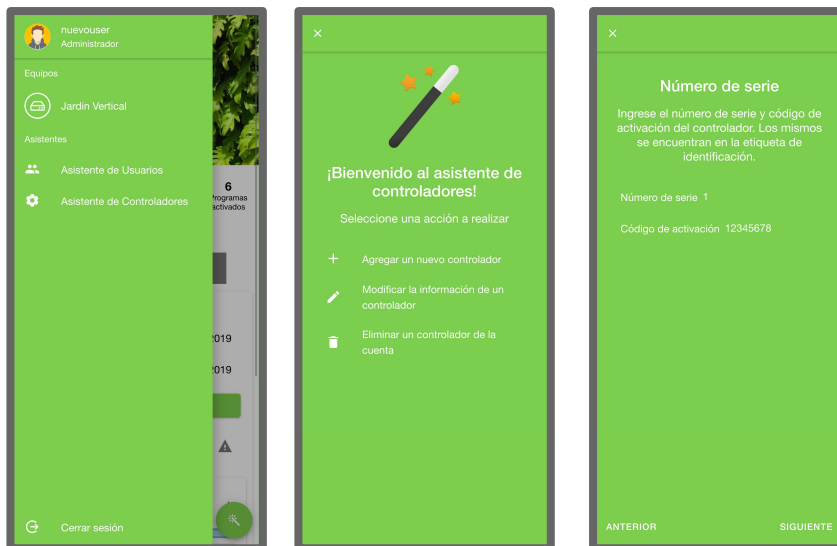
nuevouser
Administrador

Equipos

Jardin Vertical

Asistentes

Asistente de Usuarios

Asistente de Controladores

Cerrar sesión

6
Programas
activados

2019

2019

×

¡Bienvenido al asistente de controladores!

Seleccione una acción a realizar

Agregar un nuevo controlador

Modificar la información de un controlador

Eliminar un controlador de la cuenta

×

Número de serie

Ingrese el número de serie y código de activación del controlador. Los mismos se encuentran en la etiqueta de identificación.

Número de serie 1

Código de activación 12345678

ANTERIOR

SIGUIENTE